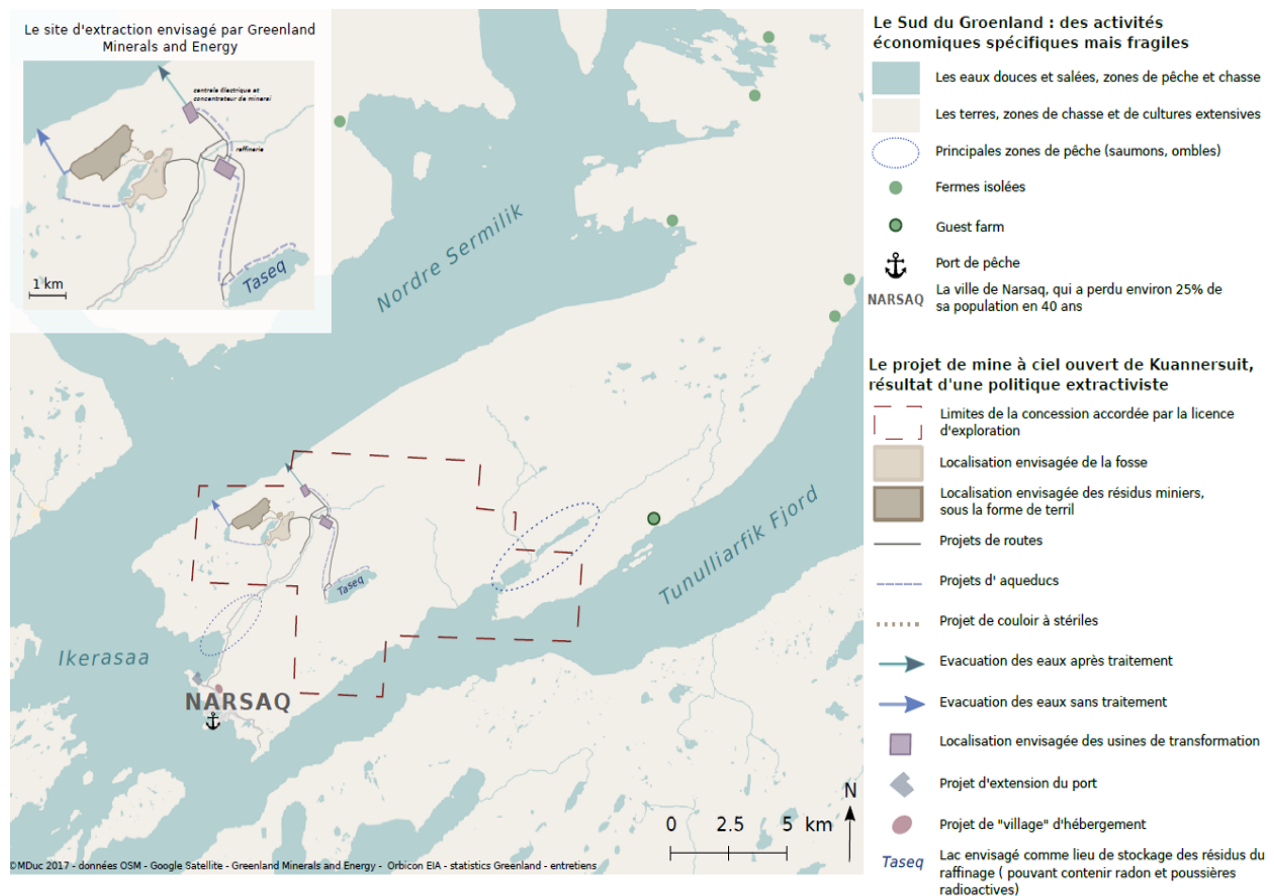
Le site d'extraction envisagé par Greenland Minerals and Energy

centrale électrique et concentrateur de minerai

raffinerie

Taseq

1 km

Nordre Sermilik

Tunulliarfik Fjord

Taseq

Ikerasaa

NARSAQ

0 2.5 5 km

N

©MDuc 2017 - données OSM - Google Satellite - Greenland Minerals and Energy - Orbicon EIA - statistics Greenland - entretiens

Le Sud du Groenland : des activités économiques spécifiques mais fragiles

Les eaux douces et salées, zones de pêche et chasse

Les terres, zones de chasse et de cultures extensives

Principales zones de pêche (saumons, ombles)

Fermes isolées

Guest farm

Port de pêche

NARSAQ La ville de Narsaq, qui a perdu environ 25% de sa population en 40 ans

Le projet de mine à ciel ouvert de Kuannersuit, résultat d'une politique extractiviste

Limites de la concession accordée par la licence d'exploration

Localisation envisagée de la fosse

Localisation envisagée des résidus miniers, sous la forme de terril

Projets de routes

Projets d' aqueducs

Projet de couloir à stériles

Evacuation des eaux après traitement

Evacuation des eaux sans traitement

Localisation envisagée des usines de transformation

Projet d'extension du port

Projet de "village" d'hébergement

Taseq Lac envisagé comme lieu de stockage des résidus du raffinage ( pouvant contenir radon et poussières radioactives)